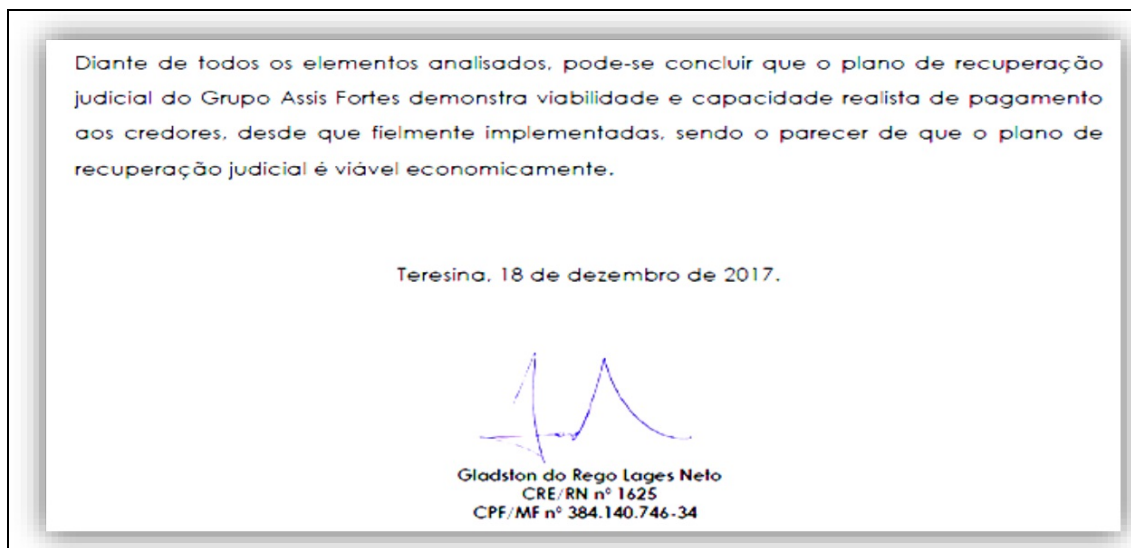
Diante de todos os elementos analisados, pode-se concluir que o plano de recuperação judicial do Grupo Assis Fortes demonstra viabilidade e capacidade realista de pagamento aos credores, desde que fielmente implementadas, sendo o parecer de que o plano de recuperação judicial é viável economicamente.

Teresina, 18 de dezembro de 2017.

Gladston do Rego Lages Neto
CRE/RN nº 1625
CPF/MF nº 384.140.746-34